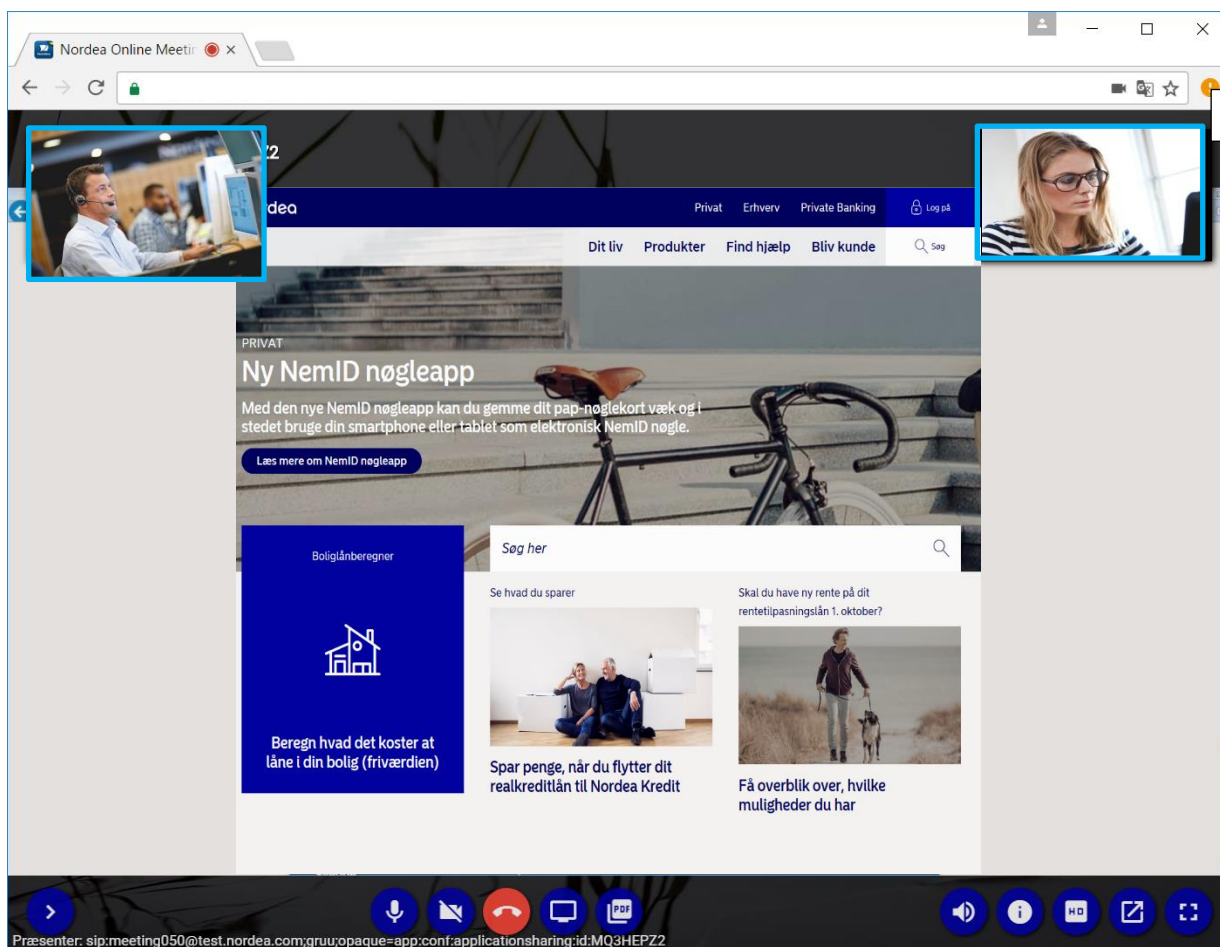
Nordea Online Meetir

Z2

dea

Privat Erhverv Private Banking Log på

Dit liv Produkter Find hjælp Bliv kunde Søg

PRIVAT

Ny NemID nøgleapp

Med den nye NemID nøgleapp kan du gemme dit pap-nøglekort væk og i stedet bruge din smartphone eller tablet som elektronisk NemID nøgle.

Læs mere om NemID nøgleapp

Boliglånberegner

Beregn hvad det koster at låne i din bolig (friværdien)

Søg her

Se hvad du sparer

Spar penge, når du flytter dit realkreditlån til Nordea Kredit

Skal du have ny rente på dit rentetilpasningslån 1. oktober?

Få overblik over, hvilke muligheder du har

PDF

HD

Præsenter: sip:meeting050@test.nordea.com;gruu;opaque=app:conf:applicationsharing:id:MQ3HEPZ2